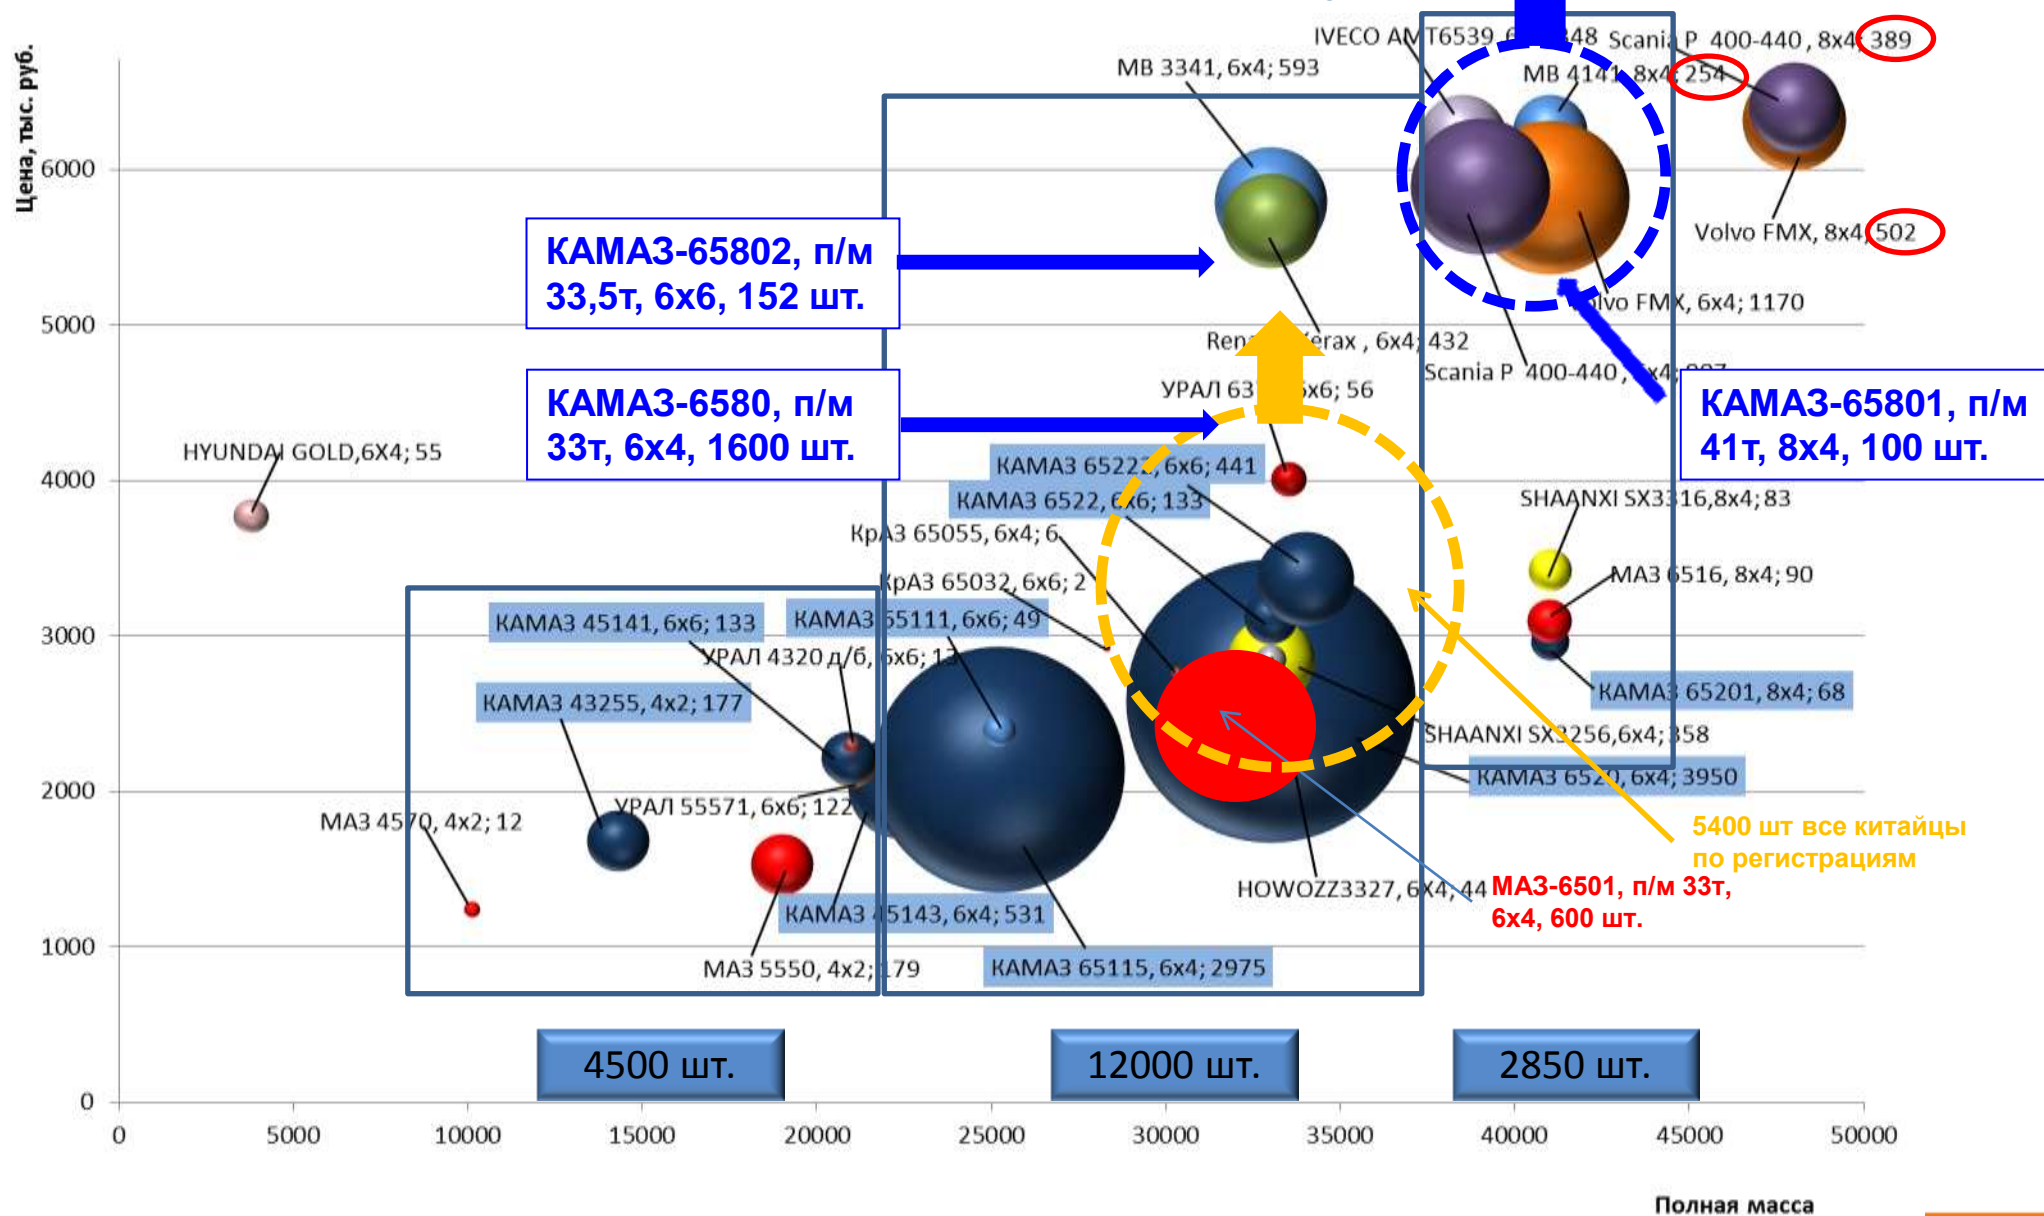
Цена, тыс. руб.

6000
5000
4000
3000
2000
1000
0

IVECO AM T6539 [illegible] 48
Scania P 400-440, 8x4; 389
MB 3341, 6x4; 593
MB 4141, 8x4; 254
Volvo FMX, 8x4; 502
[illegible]lvo FMX, 6x4; 1170
Ren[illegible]erax, 6x4; 432
Scania P 400-440, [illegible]x4; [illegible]
УРАЛ 63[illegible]x6; 56
HYUNDAI GOLD, 6X4; 55
КАМАЗ 6522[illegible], 6x6; 441
КАМАЗ 6522, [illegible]6; 133
КрАЗ 65055, 6x4; 6
КрАЗ 65032, 6x6; 2
SHAANXI SX3316, 8x4; 83
МАЗ 6516, 8x4; 90
КАМАЗ 45141, 6x6; 133
КАМАЗ 65111, 6x6; 49
УРАЛ 4320 д/б, 6x6; 1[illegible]
КАМАЗ 43255, 4x2; 177
КАМАЗ 65201, 8x4; 68
SHAANXI SX3256, 6x4; 358
КАМАЗ 65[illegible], 6x4; 3950
МАЗ 4570, 4x2; 12
УРАЛ 55571, 6x6; 122
HOWOZZ3327, 6X4; 44
КАМАЗ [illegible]5143, 6x4; 531
МАЗ 5550, 4x2; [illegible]79
КАМАЗ 65115, 6x4; 2975

КАМАЗ-65802, п/м 33,5т, 6х6, 152 шт.
КАМАЗ-6580, п/м 33т, 6х4, 1600 шт.
КАМАЗ-65801, п/м 41т, 8х4, 100 шт.
5400 шт все китайцы по регистрациям
МАЗ-6501, п/м 33т, 6х4, 600 шт.

4500 шт.
12000 шт.
2850 шт.

0 5000 10000 15000 20000 25000 30000 35000 40000 45000 50000

Полная масса